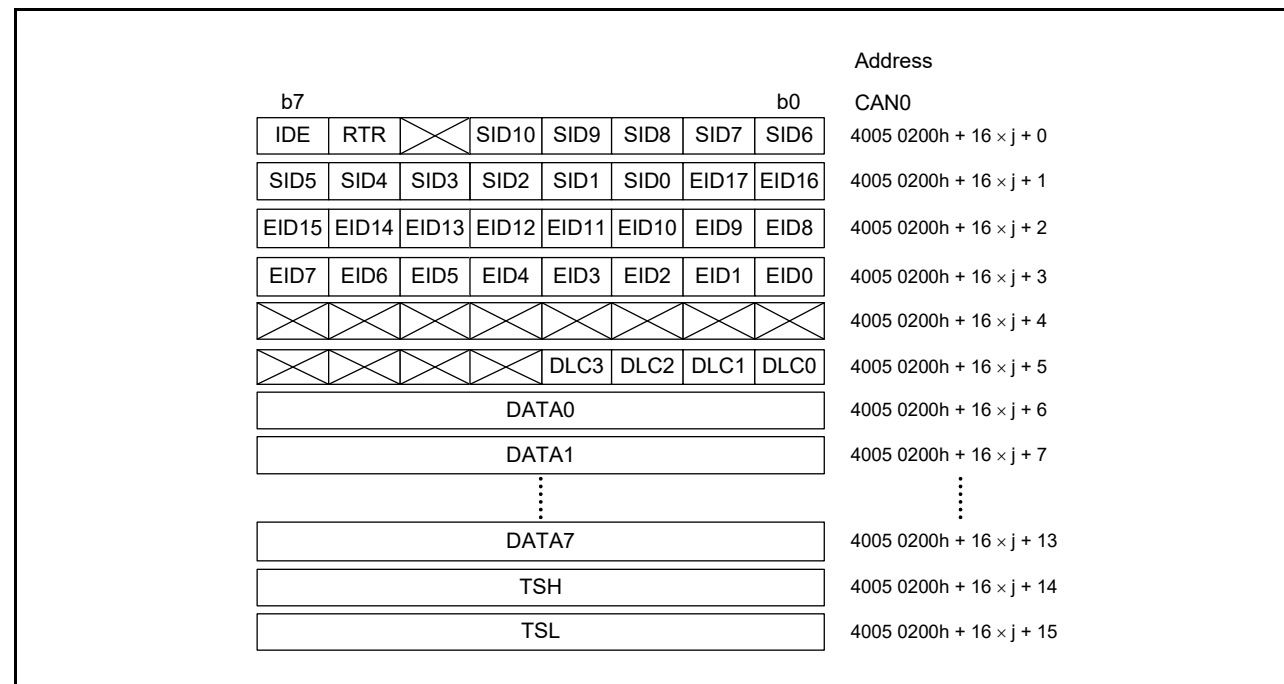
Address

b7 b0 CAN0

| IDE | RTR | | SID10 | SID9 | SID8 | SID7 | SID6 | 4005 0200h + 16 $\times$ j + 0 |
|---|---|---|---|---|---|---|---|---|
| SID5 | SID4 | SID3 | SID2 | SID1 | SID0 | EID17 | EID16 | 4005 0200h + 16 $\times$ j + 1 |
| EID15 | EID14 | EID13 | EID12 | EID11 | EID10 | EID9 | EID8 | 4005 0200h + 16 $\times$ j + 2 |
| EID7 | EID6 | EID5 | EID4 | EID3 | EID2 | EID1 | EID0 | 4005 0200h + 16 $\times$ j + 3 |
| | | | | | | | | 4005 0200h + 16 $\times$ j + 4 |
| | | | | DLC3 | DLC2 | DLC1 | DLC0 | 4005 0200h + 16 $\times$ j + 5 |
| DATA0 | | | | | | | | 4005 0200h + 16 $\times$ j + 6 |
| DATA1 | | | | | | | | 4005 0200h + 16 $\times$ j + 7 |
| ⋮ | | | | | | | | ⋮ |
| DATA7 | | | | | | | | 4005 0200h + 16 $\times$ j + 13 |
| TSH | | | | | | | | 4005 0200h + 16 $\times$ j + 14 |
| TSL | | | | | | | | 4005 0200h + 16 $\times$ j + 15 |